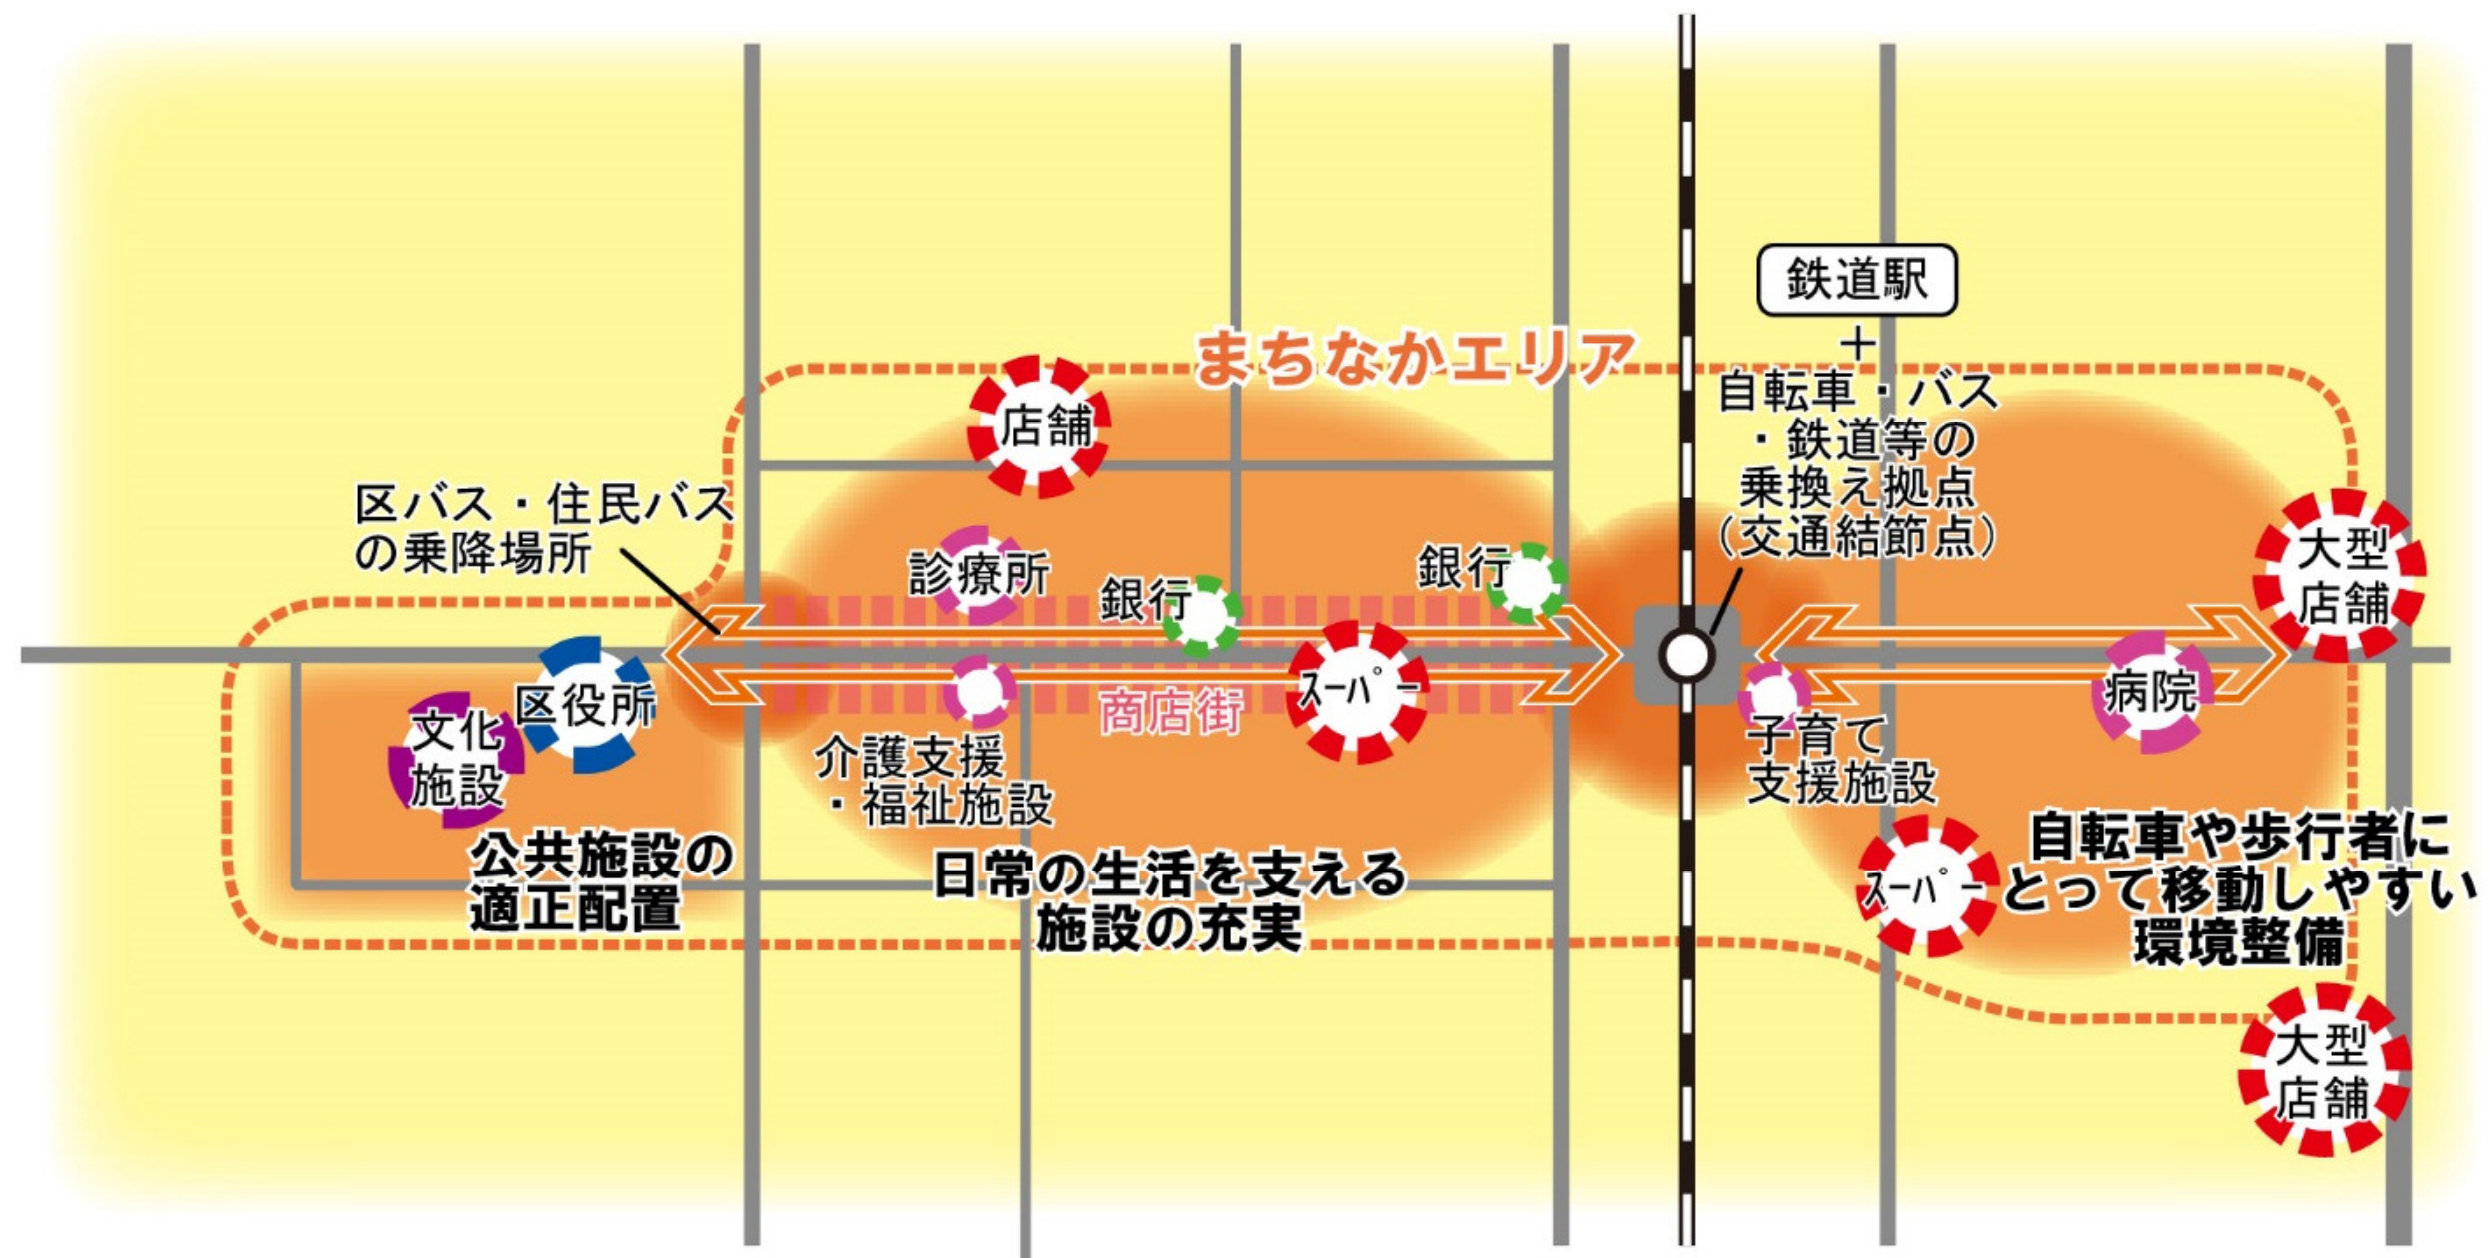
鉄道駅
＋
自転車・バス・鉄道等の乗換え拠点（交通結節点）

まちなかエリア

店舗

区バス・住民バスの乗降場所

診療所

銀行

銀行

大型店舗

区役所

文化施設

介護支援・福祉施設

商店街

スーパー

子育て支援施設

病院

公共施設の適正配置

日常の生活を支える施設の充実

自転車や歩行者にとって移動しやすい環境整備

スーパー

大型店舗